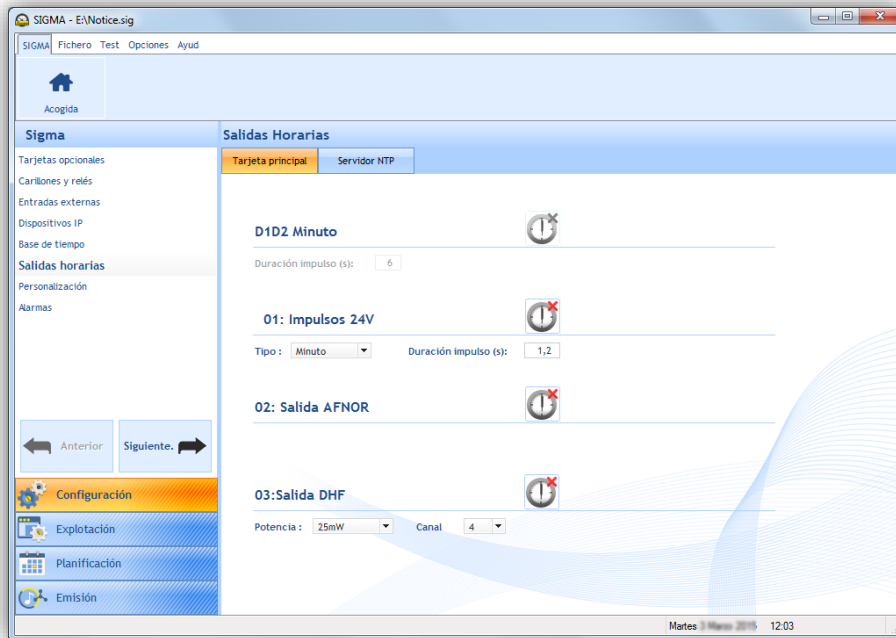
SIGMA - E:\Notice.sig

SIGMA Fichero Test Opciones Ayud

Acogida

Sigma

Tarjetas opcionales
Carillones y relés
Entradas externas
Dispositivos IP
Base de tiempo
Salidas horarias
Personalización
Alarmas

Anterior
Siguiente.

Configuración
Explotación
Planificación
Emisión

Salidas Horarias

Tarjeta principal
Servidor NTP

D1D2 Minuto
Duración impulso (s): 6

01: Impulsos 24V
Tipo : Minuto
Duración impulso (s): 1,2

02: Salida AFNOR

03:Salida DHF
Potencia : 25mW
Canal 4

Martes 3 Marzo 2015 12:03